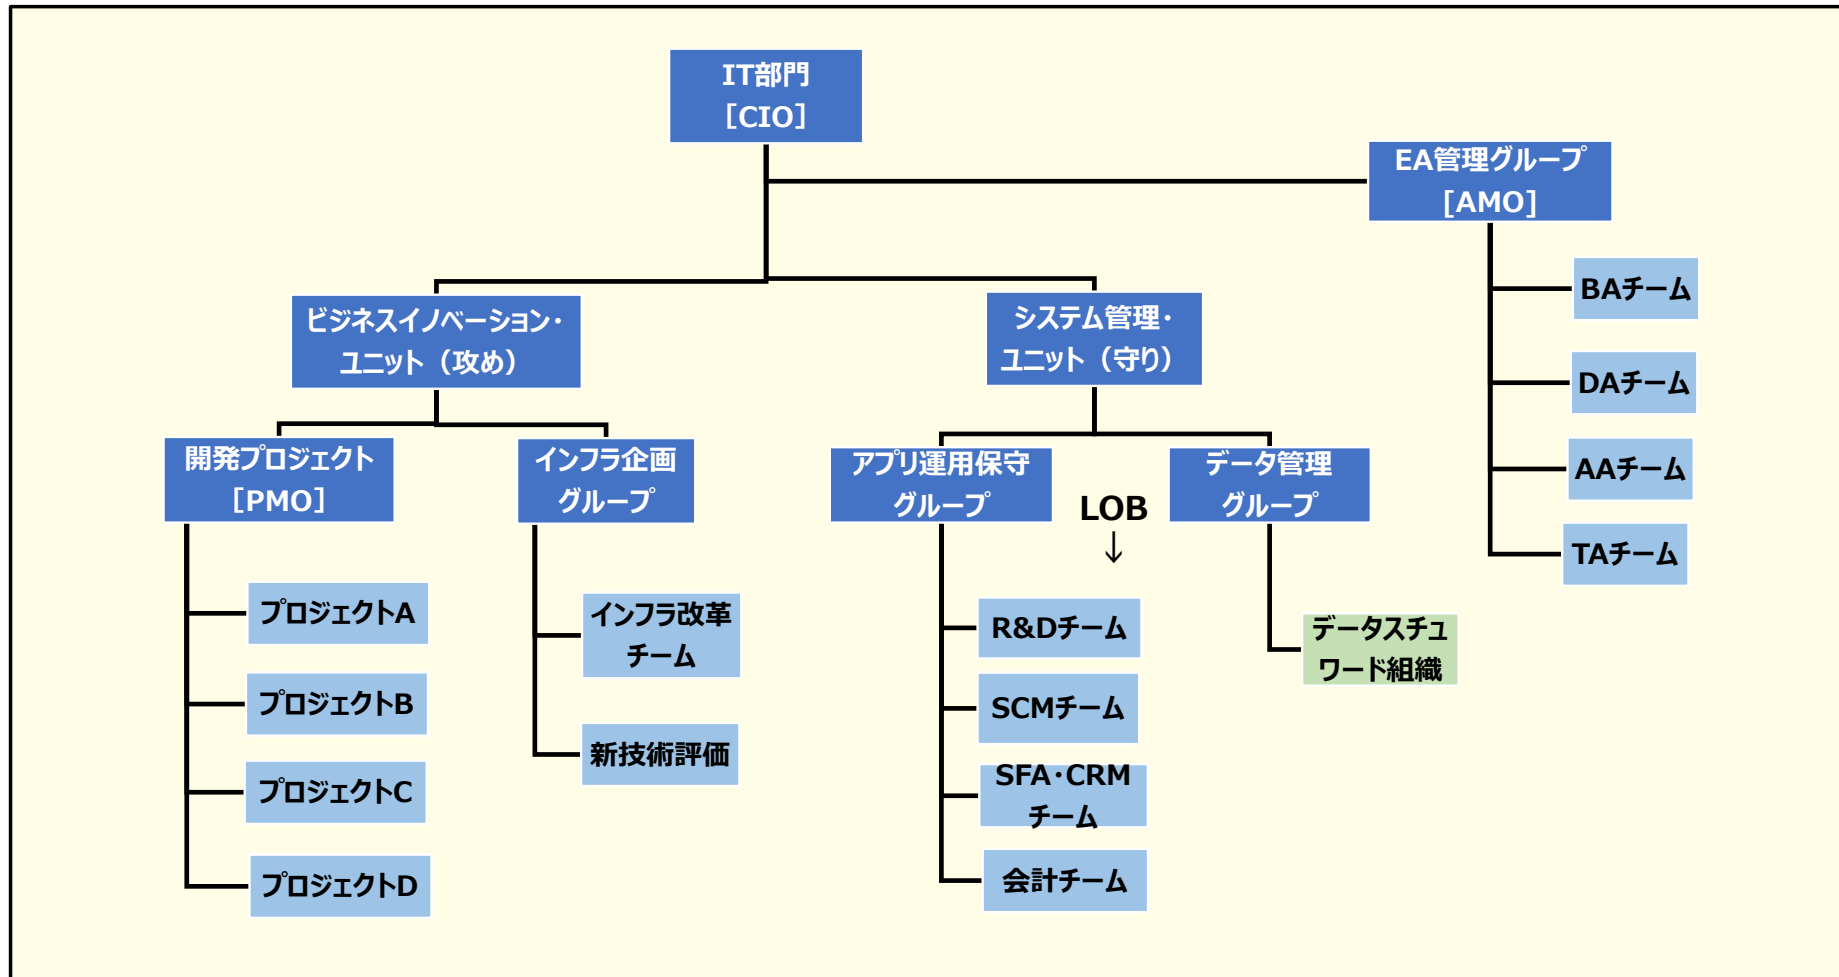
IT部門
[CIO]

EA管理グループ
[AMO]

BAチーム

DAチーム

AAチーム

TAチーム

ビジネスイノベーション・ユニット（攻め）

システム管理・ユニット（守り）

開発プロジェクト
[PMO]

インフラ企画グループ

アプリ運用保守グループ

LOB
↓

データ管理グループ

プロジェクトA

プロジェクトB

プロジェクトC

プロジェクトD

インフラ改革チーム

新技術評価

R&Dチーム

SCMチーム

SFA・CRMチーム

会計チーム

データスチュワード組織